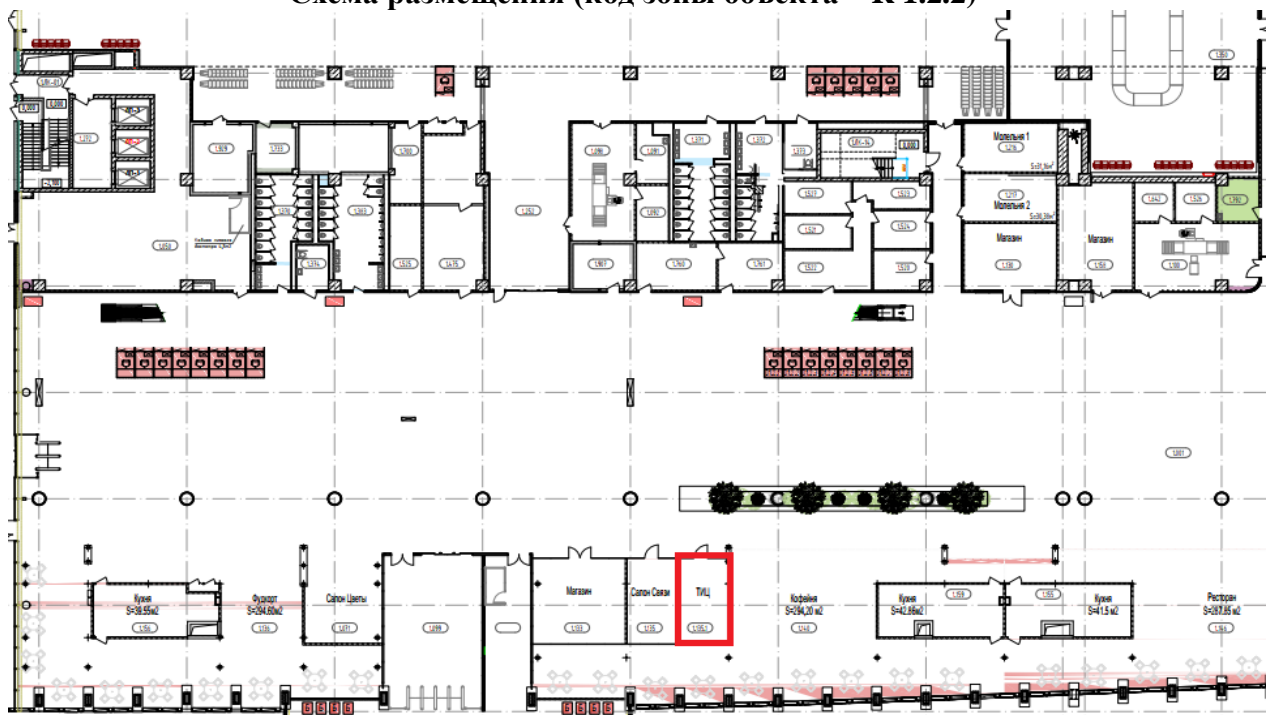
Схема размещения (код зоны объекта – К 1.2.2)

Молельня 1
Молельня 2
Магазин
Магазин

Кухня
S=38,55м2
Фудкорт
S=294,60м2
Салон Цветы
Магазин
Салон Связи
ТИЦ
Кофейня
S=294,20 м2
Кухня
S=42,66м2
Кухня
S=41,5 м2
Ресторан
S=287,85 м2